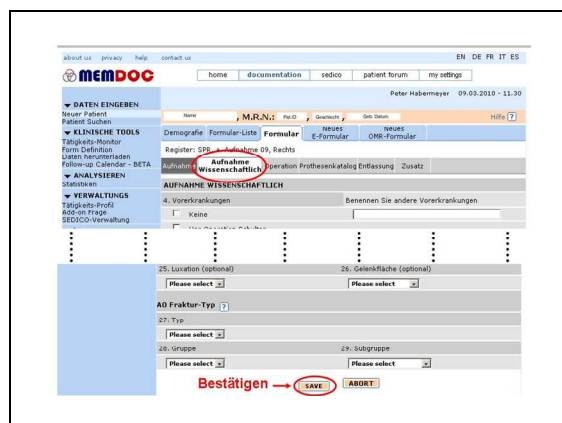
about us privacy help contact us

EN DE FR IT ES

MEMDOC

home documentation sedico patient forum my settings

Peter Habermeyer 09.03.2010 - 11.30

▼ DATEN EINGEBEN
Neuer Patient
Patient Suchen
▼ KLINISCHE TOOLS
Tätigkeits-Monitor
Form Definition
Daten herunterladen
Follow-up Calendar - BETA
▼ ANALYSIEREN
Statistiken
▼ VERWALTUNGS
Tätigkeits-Profil
Add-on Frage
SEDICO-Verwaltung

Name , M.R.N.: Pat.ID , Geschlecht , Geb. Datum

Hilfe ?

Demografie Formular-Liste Formular Neues E-Formular Neues OMR-Formular

Register: SPR > Aufnahme 09, Rechts

Aufnahme Aufnahme Wissenschaftlich Operation Prothesenkatalog Entlassung Zusatz

AUFNAHME WISSENSCHAFTLICH

4. Vorerkrankungen

Benennen Sie andere Vorerkrankungen

Keine

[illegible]

25. Luxation (optional)

Please select

26. Gelenkfläche (optional)

Please select

AO Fraktur-Typ ?

27. Typ

Please select

28. Gruppe

Please select

29. Subgruppe

Please select

Bestätigen → SAVE ABORT